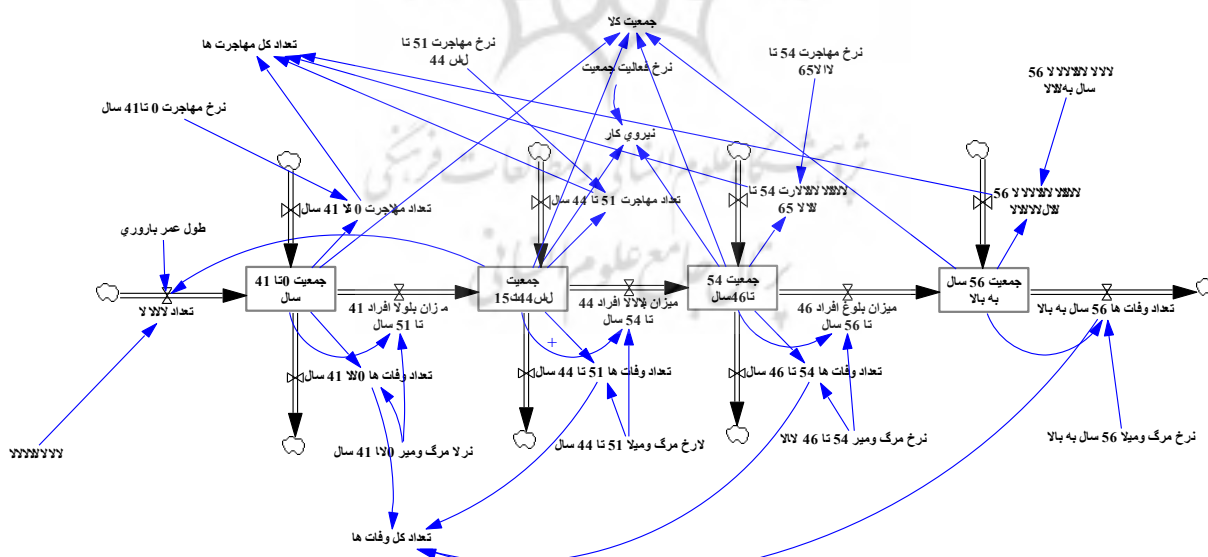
جمعیت کلا

تعداد کل مهاجرت ها

نرخ مهاجرت 51 تا 44 لس

نرخ فعالیت جمعیت

نرخ مهاجرت 54 تا 65 لالا

لالالا لالالالا 56 سال به‌لالا

نرخ مهاجرت 0 تا41 سال

نیروی کار

تعداد مهاجرت 0 لا 41 سال

تعداد مهاجرت 51 تا 44 سال

لالالا لالالارت 54 تا 65 لالا

لالالا لالالالا لا 56 لالالالالا

طول عمر باروري

جمعیت 0تا 41 سال

جمعیت 15تا44 لس

جمعیت 54 تا46سال

جمعیت 56 سال به بالا

تعداد لالالا لا

میزان بلوغ افراد 41 تا 51 سال

میزان بلالالا افراد 44 تا 54 سال

میزان بلوغ افراد 46 تا 56 سال

تعداد وفات ها 56 سال به بالا

تعداد وفات ها 0لالا 41 سال

تعداد وفات ها 51 تا 44 سال

تعداد وفات ها 54 تا 46 سال

لالالالالالالا

نرلا مرگ ومیر 0لالا 41 سال

لارخ مرگ ومیلا 51 تا 44 سال

نرخ مرگ ومیر 54 تا 46 لالالا

نرخ مرگ ومیلا 56 سال به بالا

تعداد کل وفات ها